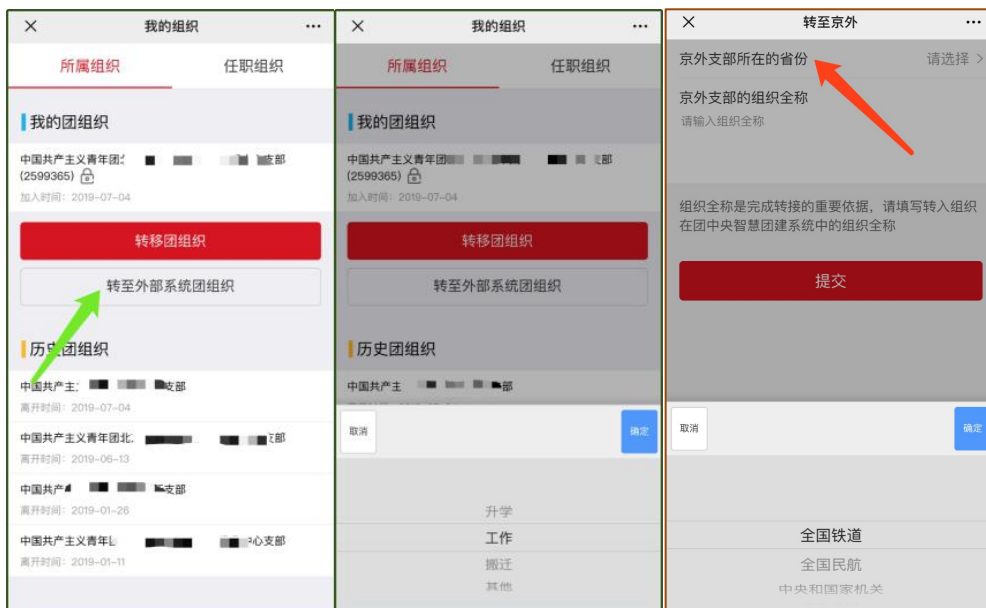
×
我的组织
···
所属组织
任职组织
我的团组织
中国共产主义青年团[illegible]支部 (2599365)
加入时间：2019-07-04
转移团组织
转至外部系统团组织
历史团组织
中国共产主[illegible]支部
离开时间：2019-07-04
中国共产主义青年团北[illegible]支部
离开时间：2019-06-13
中国共产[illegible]支部
离开时间：2019-01-26
中国共产主义青年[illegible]心支部
离开时间：2019-01-11

×
我的组织
···
所属组织
任职组织
我的团组织
中国共产主义青年团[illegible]部 (2599365)
加入时间：2019-07-04
转移团组织
转至外部系统团组织
历史团组织
中国共产主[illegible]部
取消
确定
升学
工作
搬迁
其他

×
转至京外
···
京外支部所在的省份
请选择 >
京外支部的组织全称
请输入组织全称
组织全称是完成转接的重要依据，请填写转入组织在团中央智慧团建系统中的组织全称
提交
取消
确定
全国铁道
全国民航
中央和国家机关